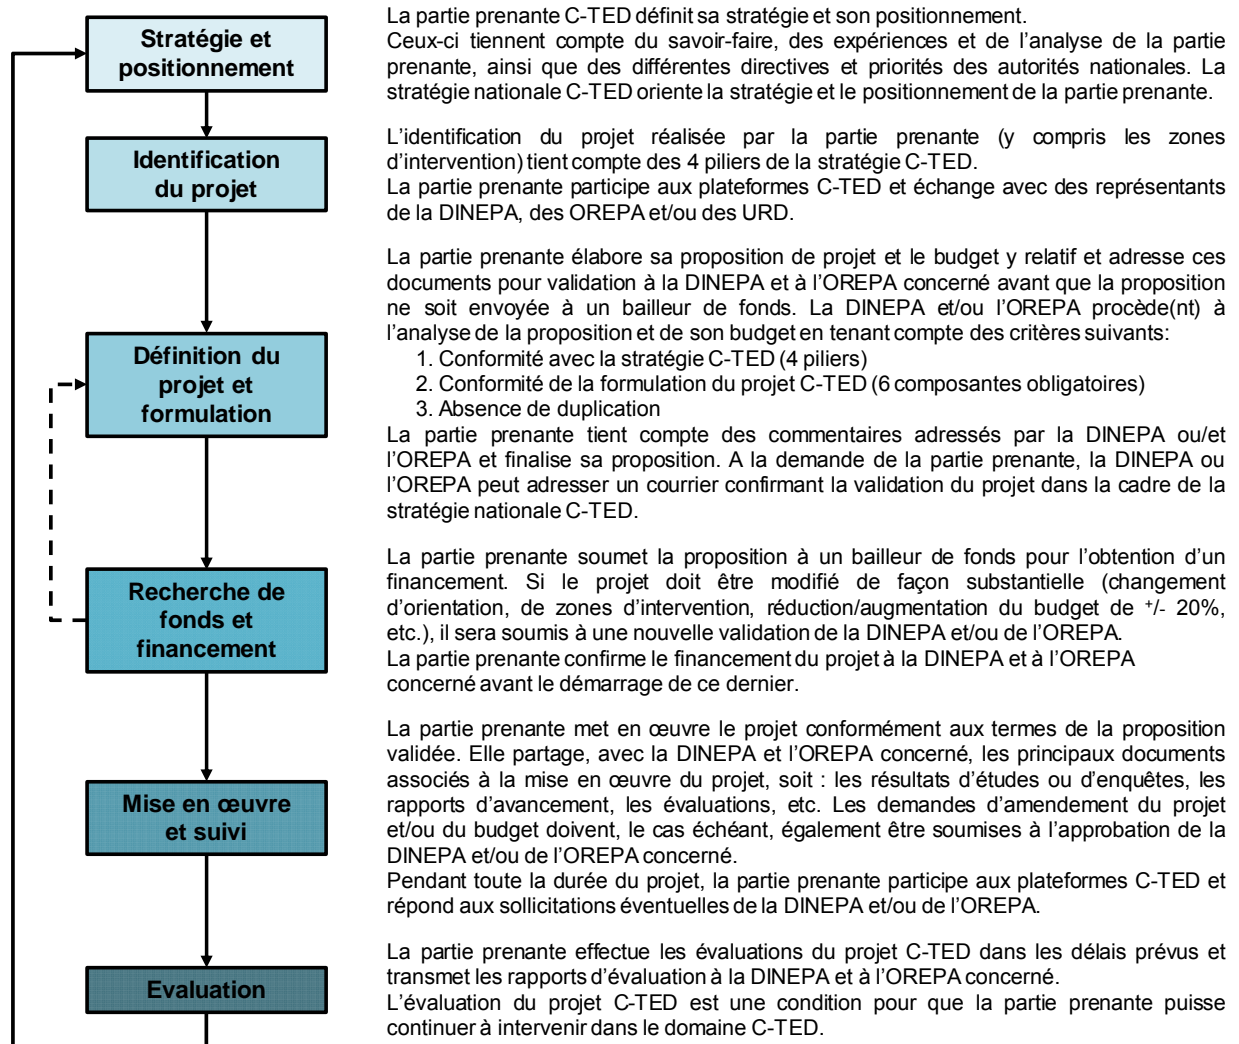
Stratégie et positionnement

Identification du projet

Définition du projet et formulation

Recherche de fonds et financement

Mise en œuvre et suivi

Evaluation

La partie prenante C-TED définit sa stratégie et son positionnement.
Ceux-ci tiennent compte du savoir-faire, des expériences et de l'analyse de la partie prenante, ainsi que des différentes directives et priorités des autorités nationales. La stratégie nationale C-TED oriente la stratégie et le positionnement de la partie prenante.

L'identification du projet réalisée par la partie prenante (y compris les zones d'intervention) tient compte des 4 piliers de la stratégie C-TED.
La partie prenante participe aux plateformes C-TED et échange avec des représentants de la DINEPA, des OREPA et/ou des URD.

La partie prenante élabore sa proposition de projet et le budget y relatif et adresse ces documents pour validation à la DINEPA et à l'OREPA concerné avant que la proposition ne soit envoyée à un bailleur de fonds. La DINEPA et/ou l'OREPA procède(nt) à l'analyse de la proposition et de son budget en tenant compte des critères suivants:
1. Conformité avec la stratégie C-TED (4 piliers)
2. Conformité de la formulation du projet C-TED (6 composantes obligatoires)
3. Absence de duplication
La partie prenante tient compte des commentaires adressés par la DINEPA ou/et l'OREPA et finalise sa proposition. A la demande de la partie prenante, la DINEPA ou l'OREPA peut adresser un courrier confirmant la validation du projet dans la cadre de la stratégie nationale C-TED.

La partie prenante soumet la proposition à un bailleur de fonds pour l'obtention d'un financement. Si le projet doit être modifié de façon substantielle (changement d'orientation, de zones d'intervention, réduction/augmentation du budget de $^+/-$ 20%, etc.), il sera soumis à une nouvelle validation de la DINEPA et/ou de l'OREPA.
La partie prenante confirme le financement du projet à la DINEPA et à l'OREPA concerné avant le démarrage de ce dernier.

La partie prenante met en œuvre le projet conformément aux termes de la proposition validée. Elle partage, avec la DINEPA et l'OREPA concerné, les principaux documents associés à la mise en œuvre du projet, soit : les résultats d'études ou d'enquêtes, les rapports d'avancement, les évaluations, etc. Les demandes d'amendement du projet et/ou du budget doivent, le cas échéant, également être soumises à l'approbation de la DINEPA et/ou de l'OREPA concerné.
Pendant toute la durée du projet, la partie prenante participe aux plateformes C-TED et répond aux sollicitations éventuelles de la DINEPA et/ou de l'OREPA.

La partie prenante effectue les évaluations du projet C-TED dans les délais prévus et transmet les rapports d'évaluation à la DINEPA et à l'OREPA concerné.
L'évaluation du projet C-TED est une condition pour que la partie prenante puisse continuer à intervenir dans le domaine C-TED.